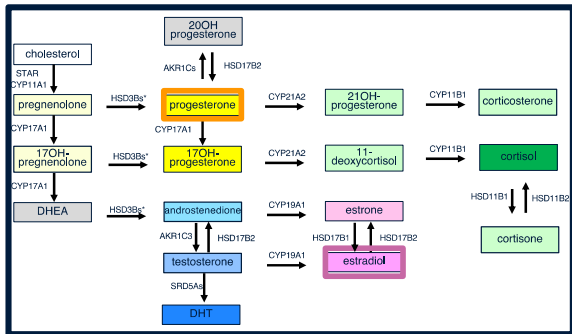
20OH progesterone

AKR1Cs HSD17B2

cholesterol

STAR CYP11A1

pregnenolone

HSD3Bs*

progesterone

CYP21A2

21OH-progesterone

CYP11B1

corticosterone

CYP17A1

CYP17A1

17OH-pregnenolone

HSD3Bs*

17OH-progesterone

CYP21A2

11-deoxycortisol

CYP11B1

cortisol

CYP17A1

HSD11B1 HSD11B2

DHEA

HSD3Bs*

androstenedione

CYP19A1

estrone

AKR1C3 HSD17B2

HSD17B1 HSD17B2

cortisone

testosterone

CYP19A1

estradiol

SRD5As

DHT